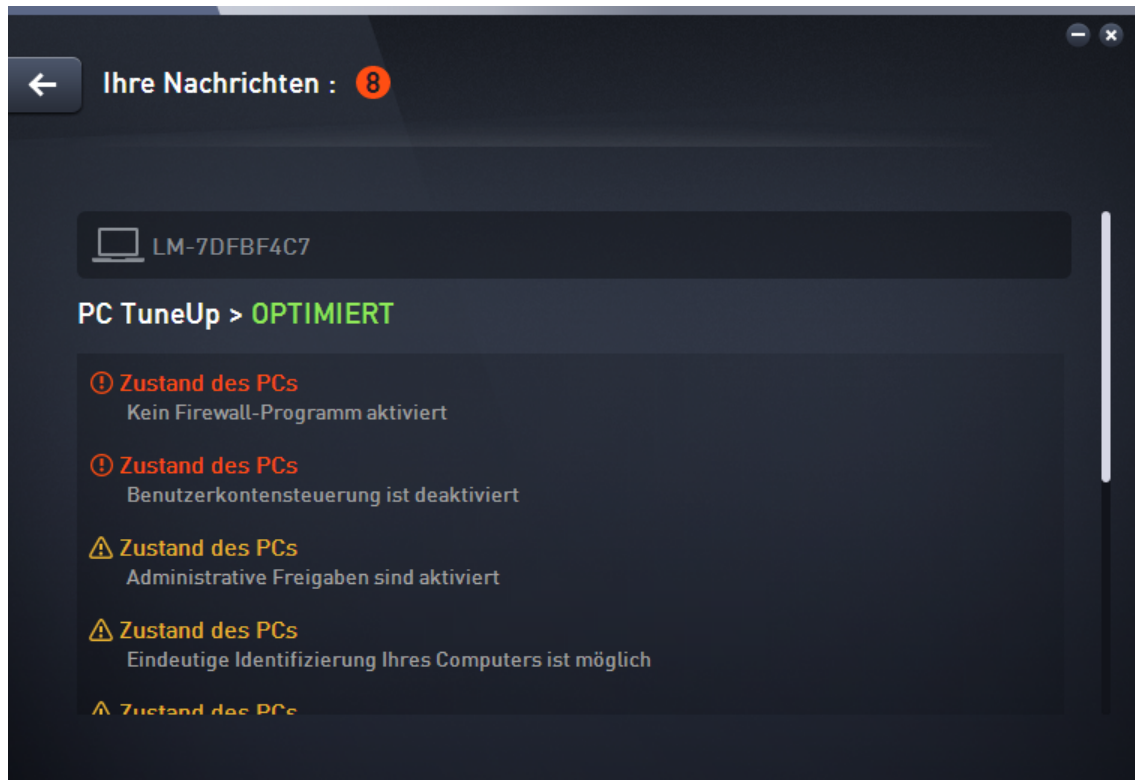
Ihre Nachrichten : 8

LM-7DFBF4C7

PC TuneUp > OPTIMIERT

Zustand des PCs
Kein Firewall-Programm aktiviert

Zustand des PCs
Benutzerkontensteuerung ist deaktiviert

Zustand des PCs
Administrative Freigaben sind aktiviert

Zustand des PCs
Eindeutige Identifizierung Ihres Computers ist möglich

Zustand des PCs